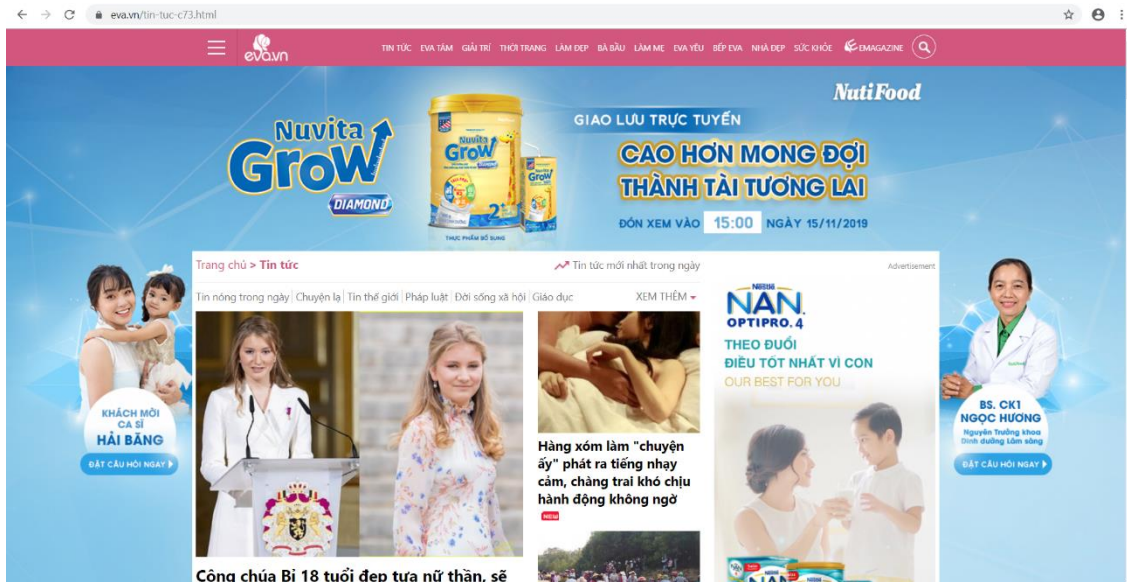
eva.vn/tin-tuc-c73.html

eva.vn

TIN TỨC EVA TÁM GIẢI TRÍ THỜI TRANG LÀM ĐẸP BÀ BẦU LÀM MẸ EVA YÊU BẾP EVA NHÀ ĐẸP SỨC KHỎE EMAGAZINE

NutiFood

Nuvita Grow DIAMOND

GIAO LƯU TRỰC TUYẾN

CAO HƠN MONG ĐỢI

THÀNH TÀI TƯƠNG LAI

ĐÓN XEM VÀO 15:00 NGÀY 15/11/2019

THỰC PHẨM BỔ SUNG

KHÁCH MỜI CA SĨ HẢI BĂNG

ĐẶT CÂU HỎI NGAY

Trang chủ > Tin tức

Tin tức mới nhất trong ngày

Advertisement

Tin nóng trong ngày | Chuyện lạ | Tin thế giới | Pháp luật | Đời sống xã hội | Giáo dục

XEM THÊM

Hàng xóm làm "chuyện ấy" phát ra tiếng nhạy cảm, chàng trai khó chịu hành động không ngờ

NEW

Công chúa Bỉ 18 tuổi đẹp tựa nữ thần, sẽ

Nestlé NAN OPTIPRO 4

THEO ĐUỔI ĐIỀU TỐT NHẤT VÌ CON

OUR BEST FOR YOU

BS. CK1 NGỌC HƯƠNG

Nguyên Trưởng khoa Dinh dưỡng Lâm sàng

ĐẶT CÂU HỎI NGAY